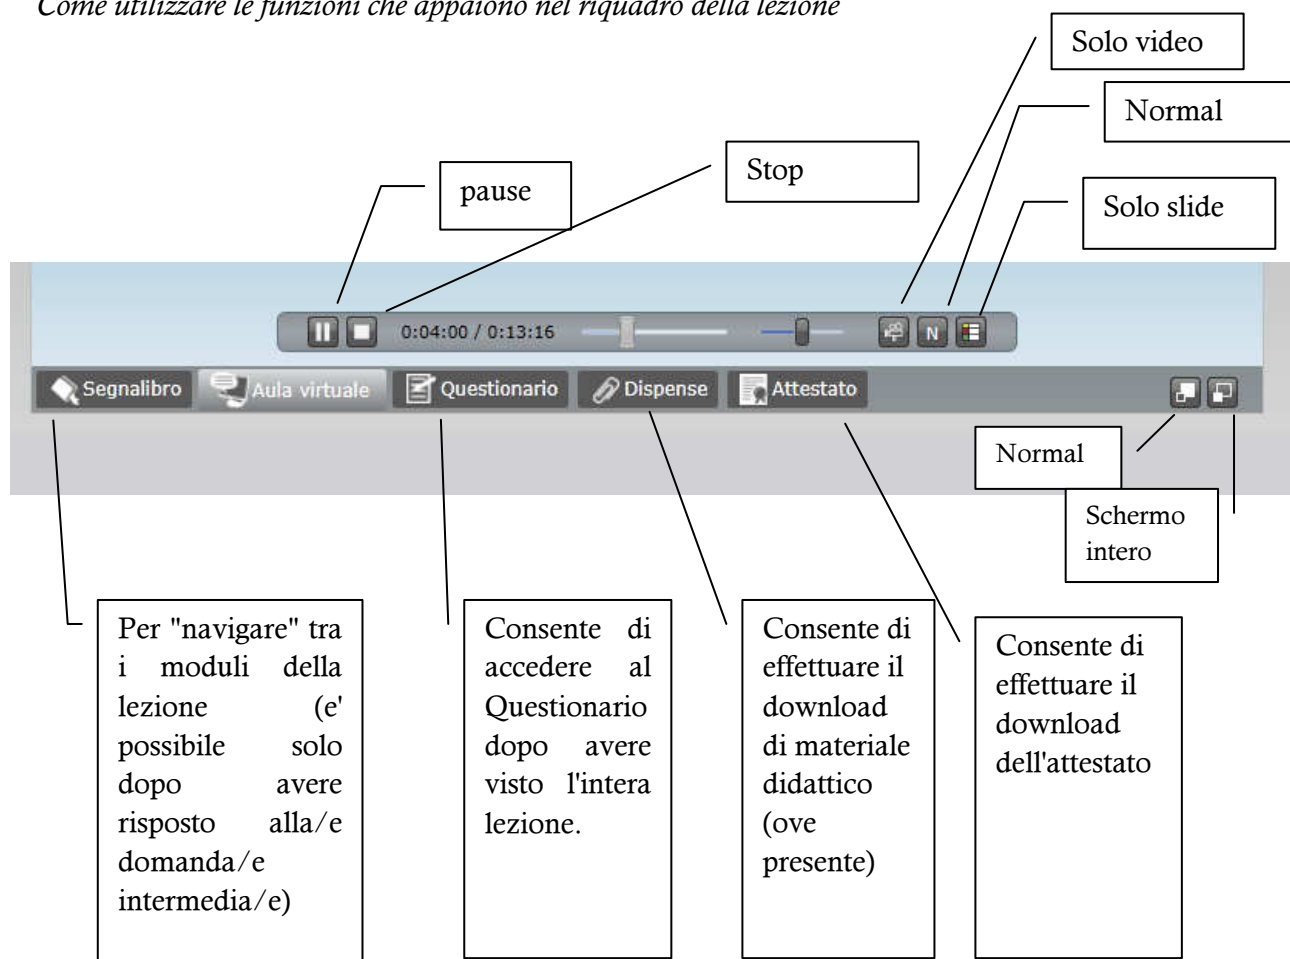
Come utilizzare le funzioni che appaiono nel riquadro della lezione

Solo video

Normal

Stop

pause

Solo slide

0:04:00 / 0:13:16

N

Segnalibro

Aula virtuale

Questionario

Dispense

Attestato

Normal

Schermo intero

Per "navigare" tra i moduli della lezione (e' possibile solo dopo avere risposto alla/e domanda/e intermedia/e)

Consente di accedere al Questionario dopo avere visto l'intera lezione.

Consente di effettuare il download di materiale didattico (ove presente)

Consente di effettuare il download dell'attestato